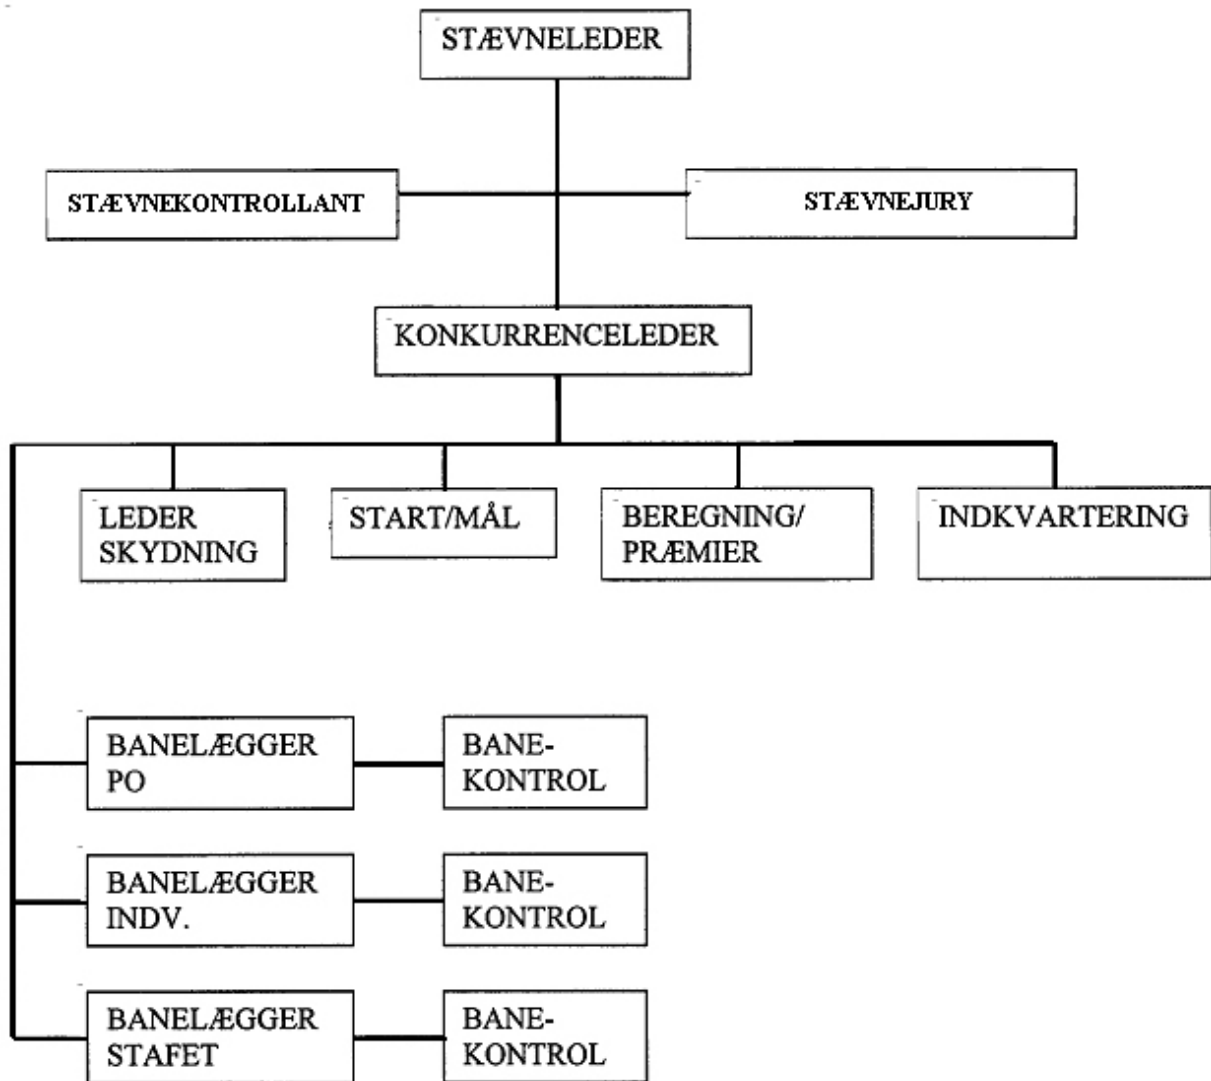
STÆVNELEDER

STÆVNEKONTROLLANT

STÆVNEJURY

KONKURRENCELEDER

LEDER SKYDNING

START/MÅL

BEREGNING/ PRÆMIER

INDKVARTERING

BANELÆGGER PO

BANE-KONTROL

BANELÆGGER INDV.

BANE-KONTROL

BANELÆGGER STAFET

BANE-KONTROL